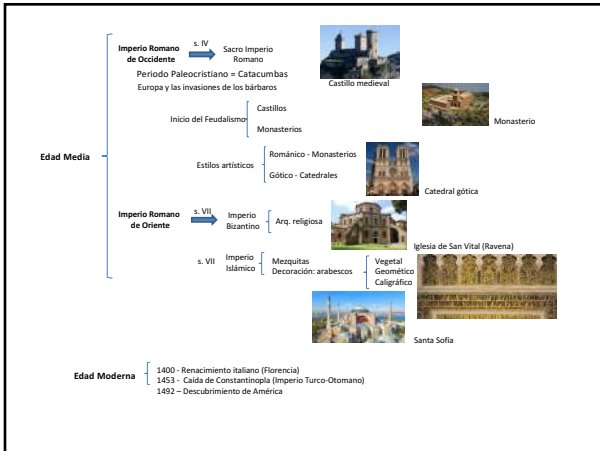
Edad Media

Imperio Romano de Occidente

s. IV

Sacro Imperio Romano

Castillo medieval

Periodo Paleocristiano = Catacumbas

Europa y las invasiones de los bárbaros

Inicio del Feudalismo

Castillos

Monasterios

Monasterio

Estilos artísticos

Románico - Monasterios

Gótico - Catedrales

Catedral gótica

Imperio Romano de Oriente

s. VII

Imperio Bizantino

Arq. religiosa

Iglesia de San Vital (Ravena)

s. VII

Imperio Islámico

Mezquitas

Decoración: arabescos

Vegetal

Geométrico

Caligráfico

Santa Sofía

Edad Moderna

1400 - Renacimiento italiano (Florencia)

1453 - Caida de Constantinopla (Imperio Turco-Otomano)

1492 – Descubrimiento de América